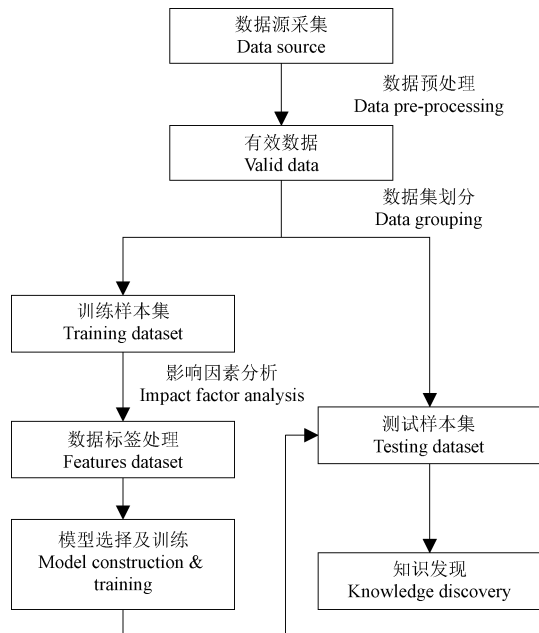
数据源采集
Data source

数据预处理
Data pre-processing

有效数据
Valid data

数据集划分
Data grouping

训练样本集
Training dataset

影响因素分析
Impact factor analysis

测试样本集
Testing dataset

数据标签处理
Features dataset

模型选择及训练
Model construction & training

知识发现
Knowledge discovery